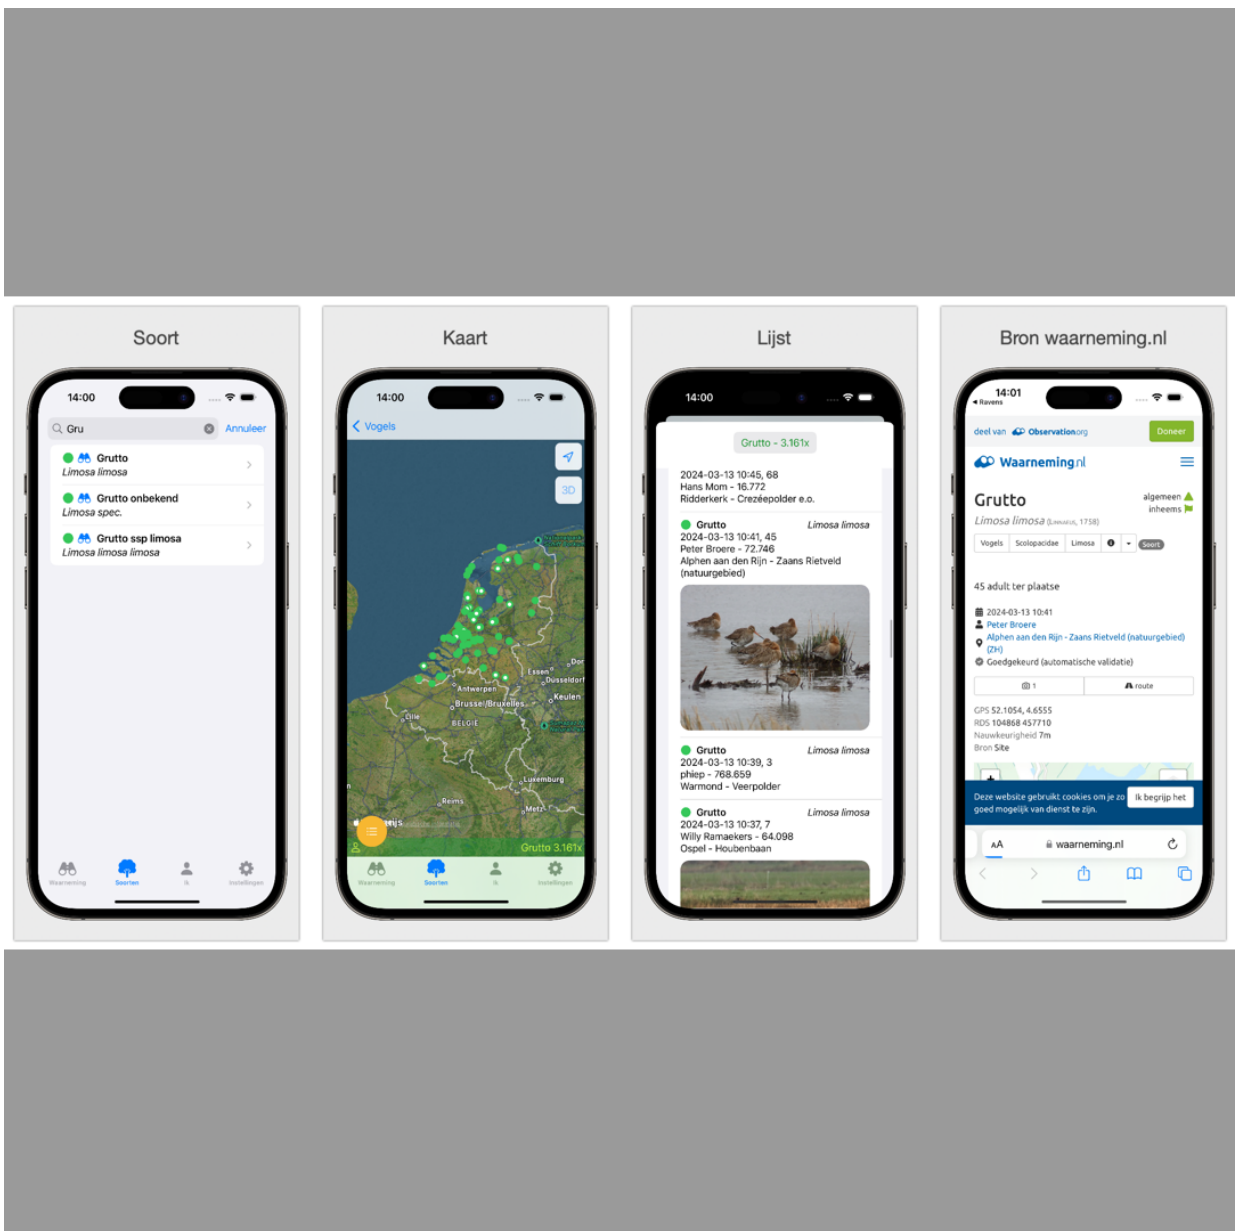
Soort

14:00

Gru Annuleer

Grutto
Limosa limosa

Grutto onbekend
Limosa spec.

Grutto ssp limosa
Limosa limosa limosa

Waarneming Soorten Ik Instellingen

Kaart

14:00

Vogels

3D

Essen
Antwerpen
Dusseldorf
Keulen
Brussel/Bruxelles
BELGIE
Luxemburg
Reims
Metz

Grutto 3.161x

Waarneming Soorten Ik Instellingen

Lijst

14:00

Grutto - 3.161x

2024-03-13 10:45, 68
Hans Mom - 16.772
Ridderkerk - Crezéepolder e.o.

Grutto Limosa limosa
2024-03-13 10:41, 45
Peter Broere - 72.746
Alphen aan den Rijn - Zaans Rietveld (natuurgebied)

Grutto Limosa limosa
2024-03-13 10:39, 3
phiep - 768.659
Warmond - Veerpolder

Grutto Limosa limosa
2024-03-13 10:37, 7
Willy Ramaekers - 64.098
Ospel - Houbenbaan

Bron waarneming.nl

14:01
◂ Ravens

deel van Observation.org Doneer

Waarneming.nl

Grutto
algemeen
inheems
Limosa limosa (Linnaeus, 1758)

Vogels Scolopacidae Limosa Soort

45 adult ter plaatse

2024-03-13 10:41
Peter Broere
Alphen aan den Rijn - Zaans Rietveld (natuurgebied) (ZH)
Goedgekeurd (automatische validatie)

1 route

GPS 52.1054, 4.6555
RDS 104868 457710
Nauwkeurigheid 7m
Bron Site

Deze website gebruikt cookies om je zo goed mogelijk van dienst te zijn. Ik begrijp het

AA waarneming.nl